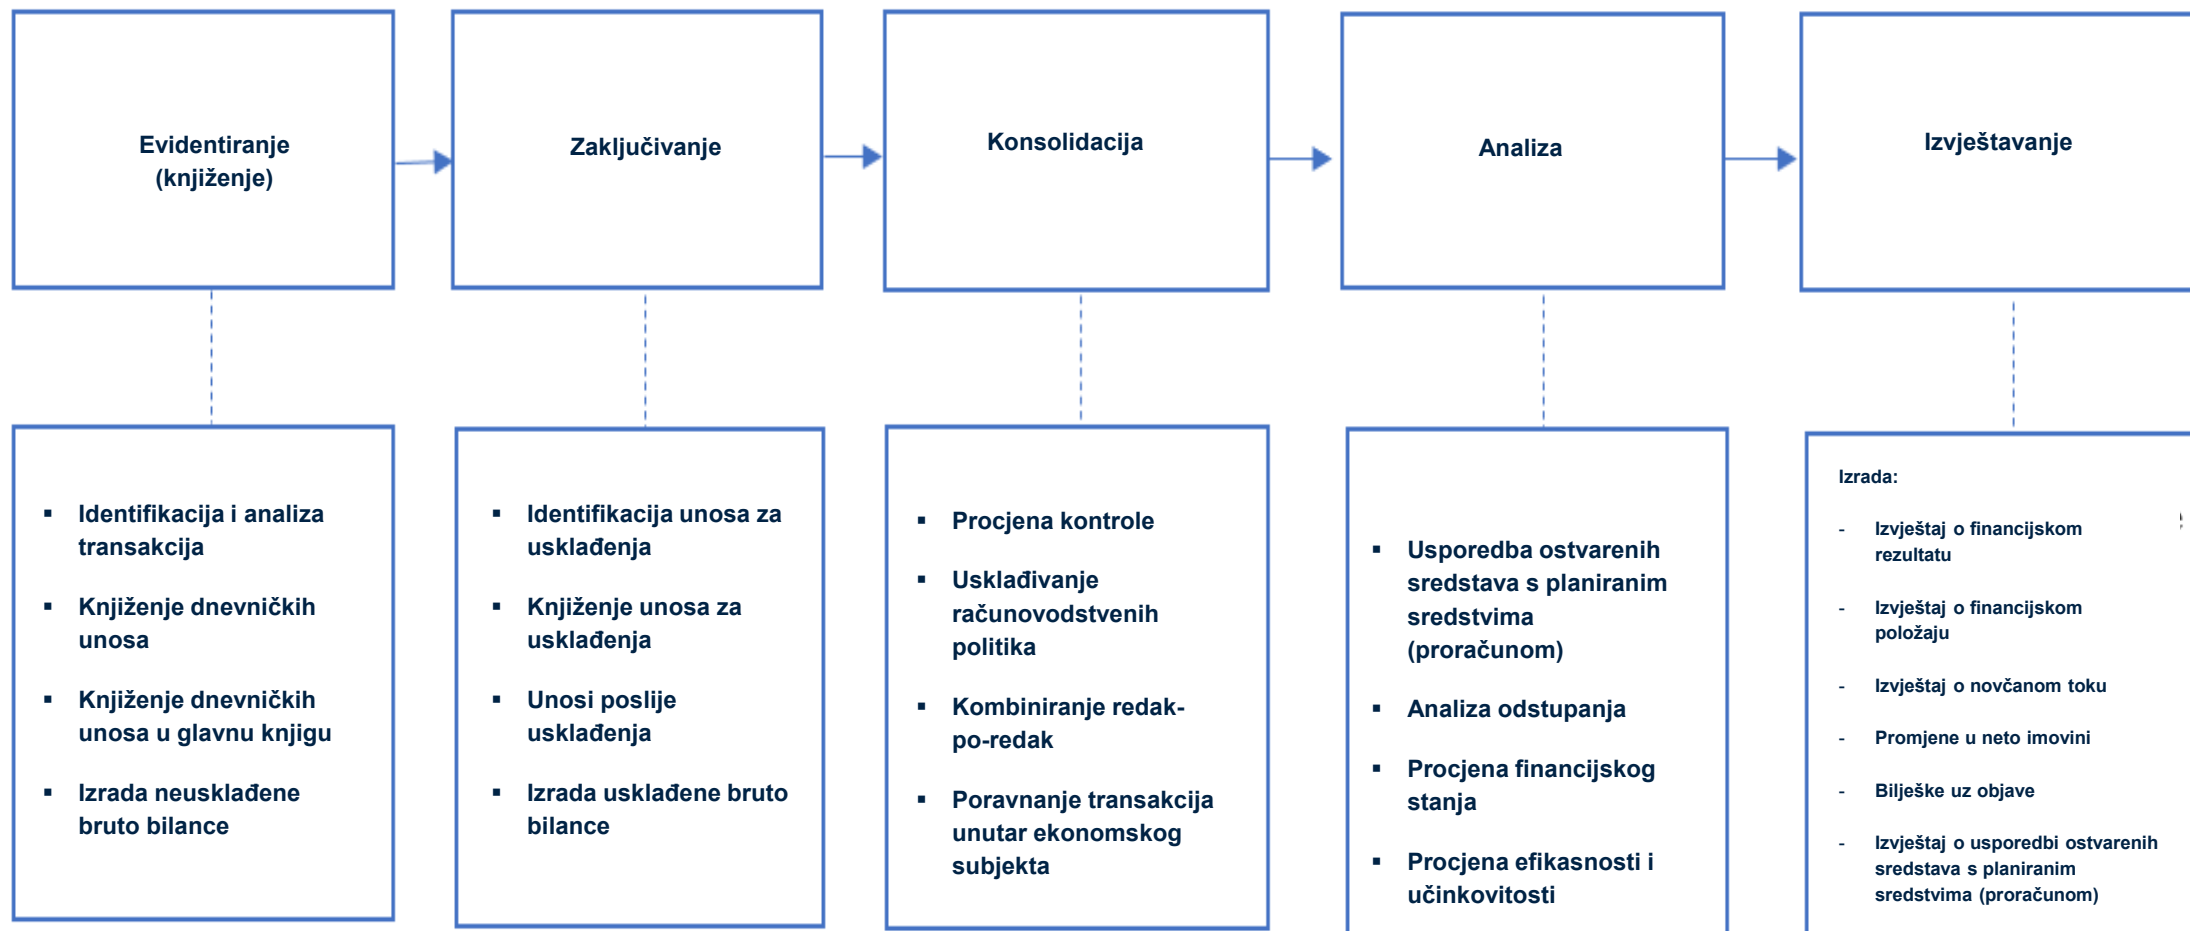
Evidentiranje (knjiženje)

Zaključivanje

Konsolidacija

Analiza

Izvještavanje

▪ Identifikacija i analiza transakcija

▪ Knjiženje dnevničkih unosa

▪ Knjiženje dnevničkih unosa u glavnu knjigu

▪ Izrada neusklađene bruto bilance

▪ Identifikacija unosa za usklađenja

▪ Knjiženje unosa za usklađenja

▪ Unosi poslije usklađenja

▪ Izrada usklađene bruto bilance

▪ Procjena kontrole

▪ Usklađivanje računovodstvenih politika

▪ Kombiniranje redak-po-redak

▪ Poravnanje transakcija unutar ekonomskog subjekta

▪ Usporedba ostvarenih sredstava s planiranim sredstvima (proračunom)

▪ Analiza odstupanja

▪ Procjena financijskog stanja

▪ Procjena efikasnosti i učinkovitosti

Izrada:

- Izvještaj o financijskom rezultatu

- Izvještaj o financijskom položaju

- Izvještaj o novčanom toku

- Promjene u neto imovini

- Bilješke uz objave

- Izvještaj o usporedbi ostvarenih sredstava s planiranim sredstvima (proračunom)